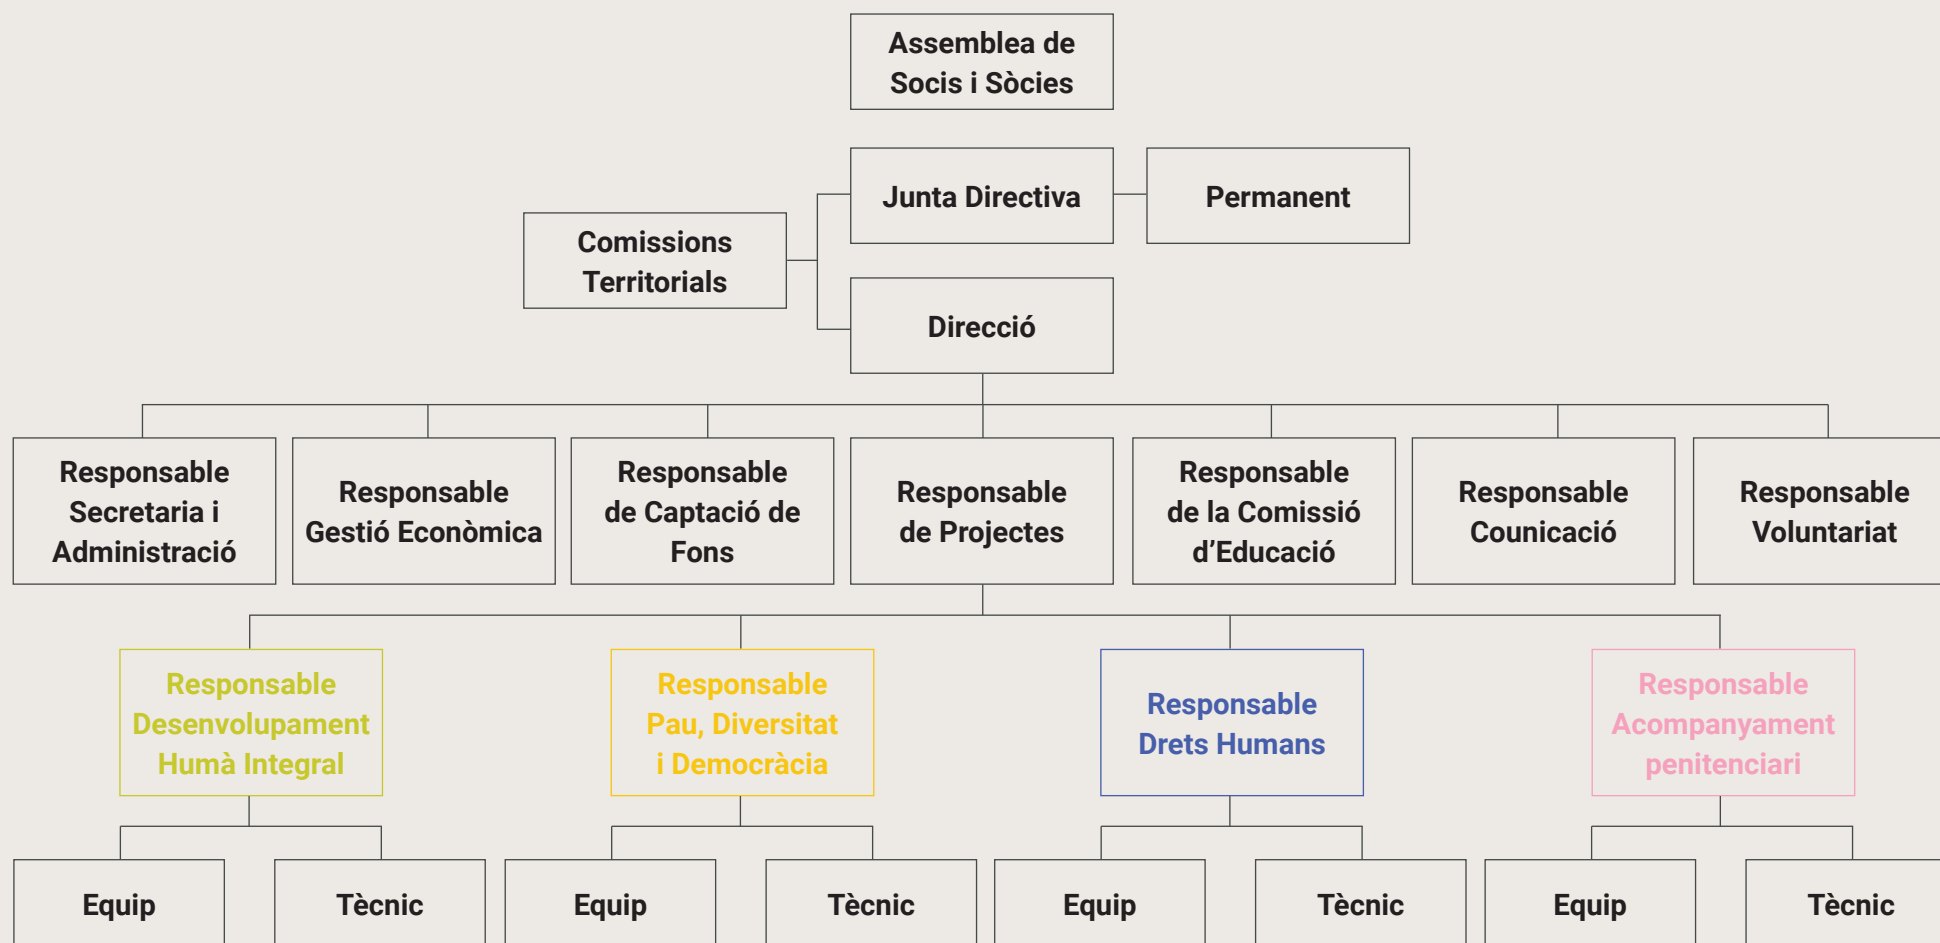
Assemblea de Socis i Sòcies

Junta Directiva

Permanent

Comissions Territorials

Direcció

Responsable Secretaria i Administració

Responsable Gestió Econòmica

Responsable de Captació de Fons

Responsable de Projectes

Responsable de la Comissió d'Educació

Responsable Counicació

Responsable Voluntariat

Responsable Desenvolupament Humà Integral

Responsable Pau, Diversitat i Democràcia

Responsable Drets Humans

Responsable Acompanyament penitenciari

Equip

Tècnic

Equip

Tècnic

Equip

Tècnic

Equip

Tècnic